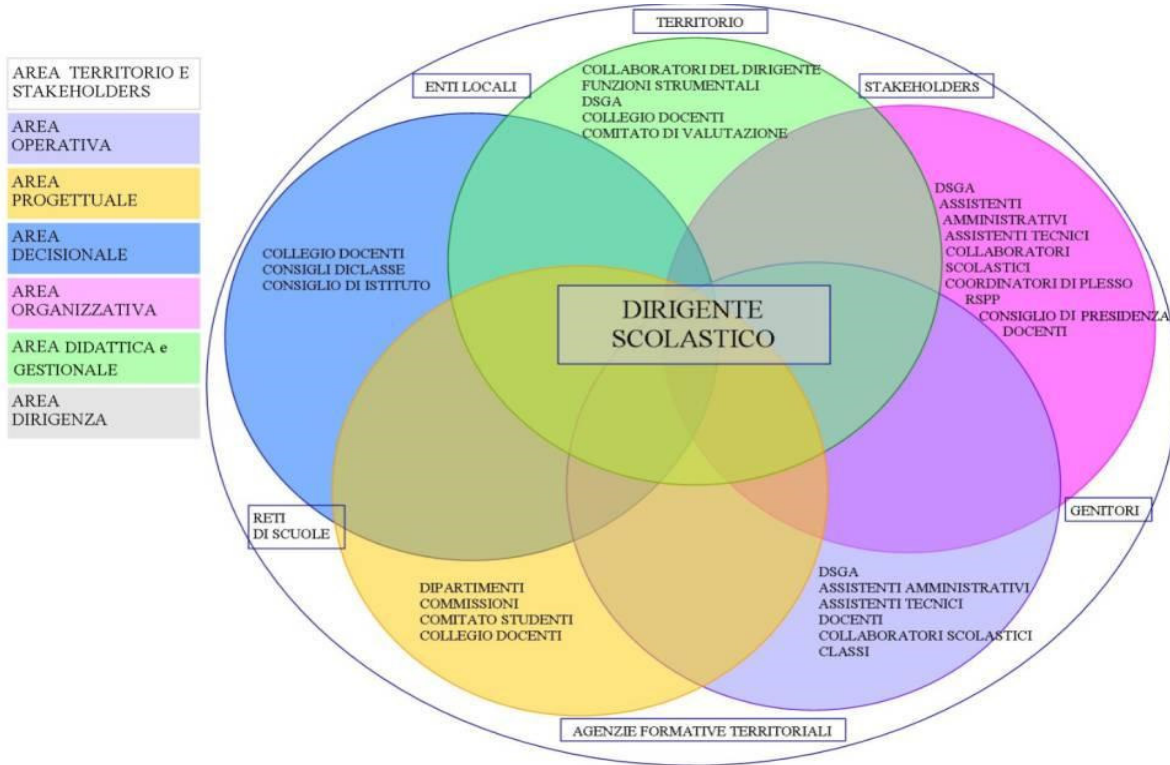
AREA TERRITORIO E STAKEHOLDERS

AREA OPERATIVA

AREA PROGETTUALE

AREA DECISIONALE

AREA ORGANIZZATIVA

AREA DIDATTICA e GESTIONALE

AREA DIRIGENZA

TERRITORIO

ENTI LOCALI

STAKEHOLDERS

COLLABORATORI DEL DIRIGENTE
FUNZIONI STRUMENTALI
DSGA
COLLEGIO DOCENTI
COMITATO DI VALUTAZIONE

COLLEGIO DOCENTI
CONSIGLI DICLASSE
CONSIGLIO DI ISTITUTO

DSGA
ASSISTENTI AMMINISTRATIVI
ASSISTENTI TECNICI
COLLABORATORI SCOLASTICI
COORDINATORI DI PLESSO
RSPP
CONSIGLIO DI PRESIDENZA
DOCENTI

DIRIGENTE SCOLASTICO

RETI DI SCUOLE

GENITORI

DIPARTIMENTI
COMMISSIONI
COMITATO STUDENTI
COLLEGIO DOCENTI

DSGA
ASSISTENTI AMMINISTRATIVI
ASSISTENTI TECNICI
DOCENTI
COLLABORATORI SCOLASTICI
CLASSI

AGENZIE FORMATIVE TERRITORIALI